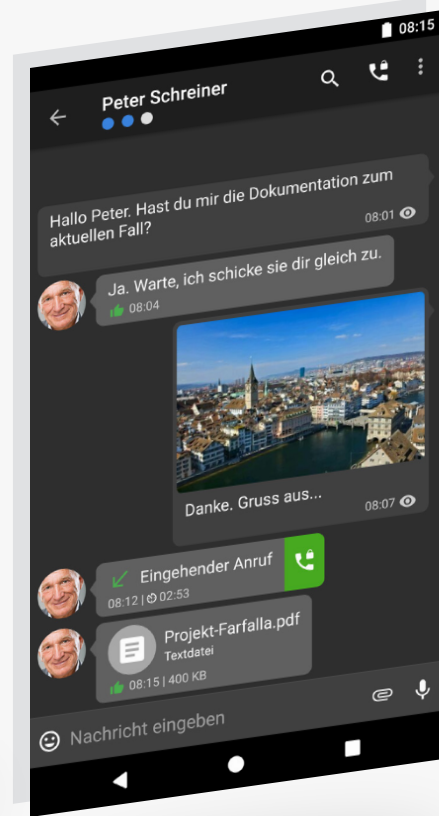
08:15

Peter Schreiner

Hallo Peter. Hast du mir die Dokumentation zum aktuellen Fall?

08:01

Ja. Warte, ich schicke sie dir gleich zu.

08:04

Danke. Gruss aus...

08:07

Eingehender Anruf

08:12 | 02:53

Projekt-Farfalla.pdf

Textdatei

08:15 | 400 KB

Nachricht eingeben